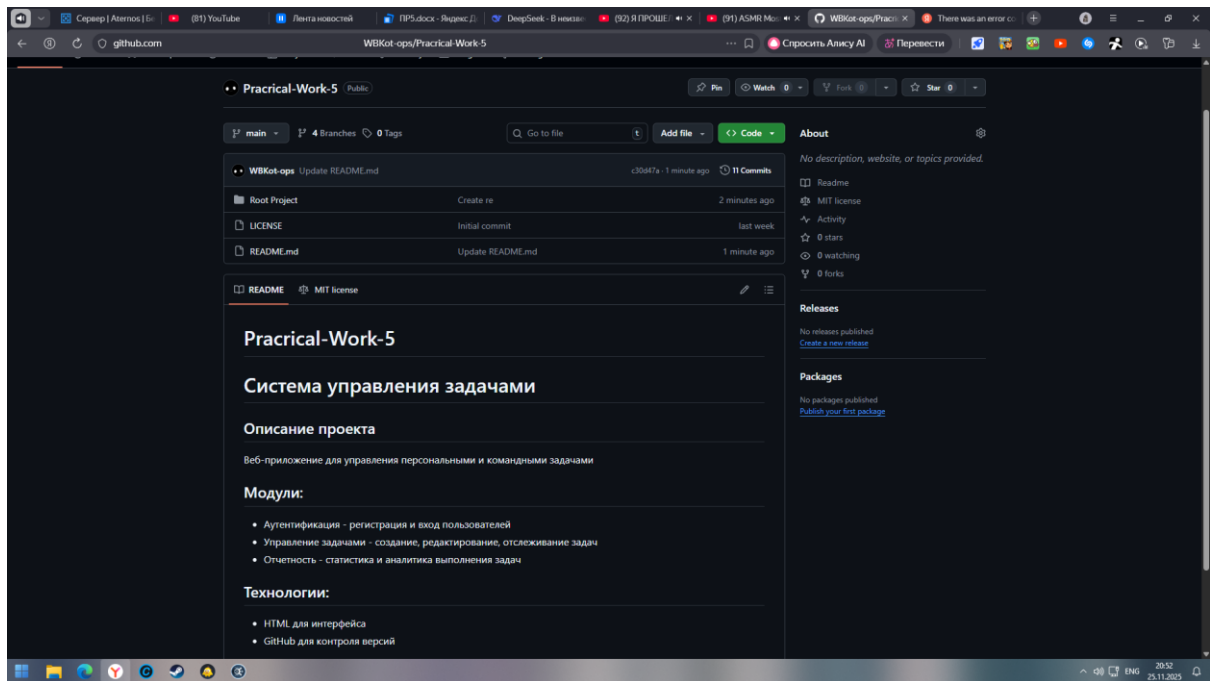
Сервер | Aternos | Бе (81) YouTube Лента новостей ПР5.docx - Яндекс.Д DeepSeek - В неизве (92) Я ПРОШЕЛ (91) ASMR Mo WBKot-ops/Pracri There was an error c

github.com WBKot-ops/Pracrical-Work-5 Спросить Алису AI Перевести

Pracrical-Work-5 Public

Pin Watch 0 Fork 0 Star 0

main 4 Branches 0 Tags Go to file t Add file Code

WBKot-ops Update README.md c30d47a · 1 minute ago 11 Commits

| | | |
|---|---|---|
| Root Project | Create re | 2 minutes ago |
| LICENSE | Initial commit | last week |
| README.md | Update README.md | 1 minute ago |

README MIT license

Pracrical-Work-5

Система управления задачами

Описание проекта

Веб-приложение для управления персональными и командными задачами

Модули:

- Аутентификация - регистрация и вход пользователей
- Управление задачами - создание, редактирование, отслеживание задач
- Отчетность - статистика и аналитика выполнения задач

Технологии:

- HTML для интерфейса
- GitHub для контроля версий

About

No description, website, or topics provided.

Readme
MIT license
Activity
0 stars
0 watching
0 forks

Releases

No releases published
Create a new release

Packages

No packages published
Publish your first package

ENG 20:52 25.11.2025